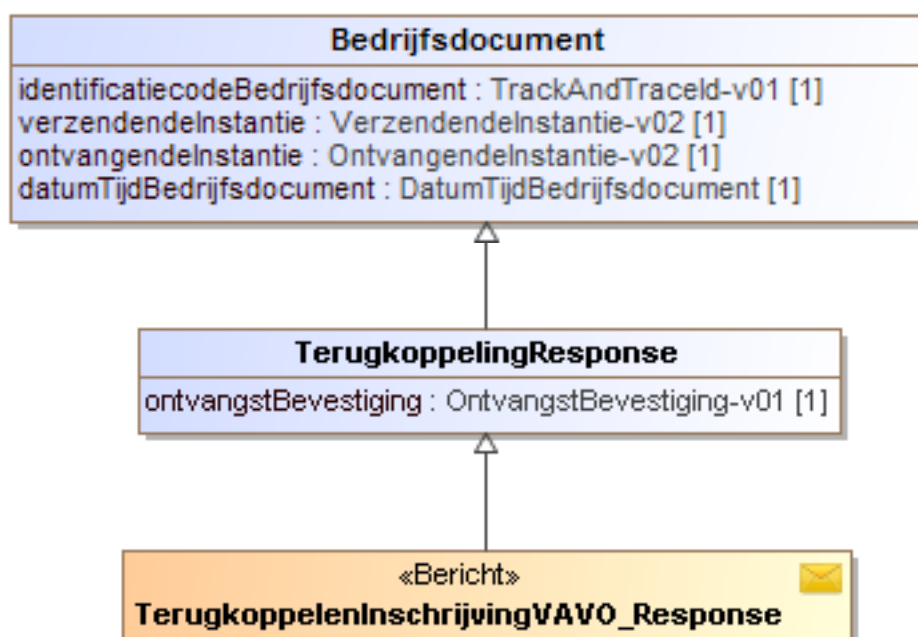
Bedrijfsdocument

identificatiecodeBedrijfsdocument : TrackAndTraceId-v01 [1]
verzendendeInstantie : VerzendendeInstantie-v02 [1]
ontvangendeInstantie : OntvangendeInstantie-v02 [1]
datumTijdBedrijfsdocument : DatumTijdBedrijfsdocument [1]

TerugkoppelingResponse

ontvangstBevestiging : OntvangstBevestiging-v01 [1]

«Bericht»
TerugkoppelenInschrijvingVAVO_Response